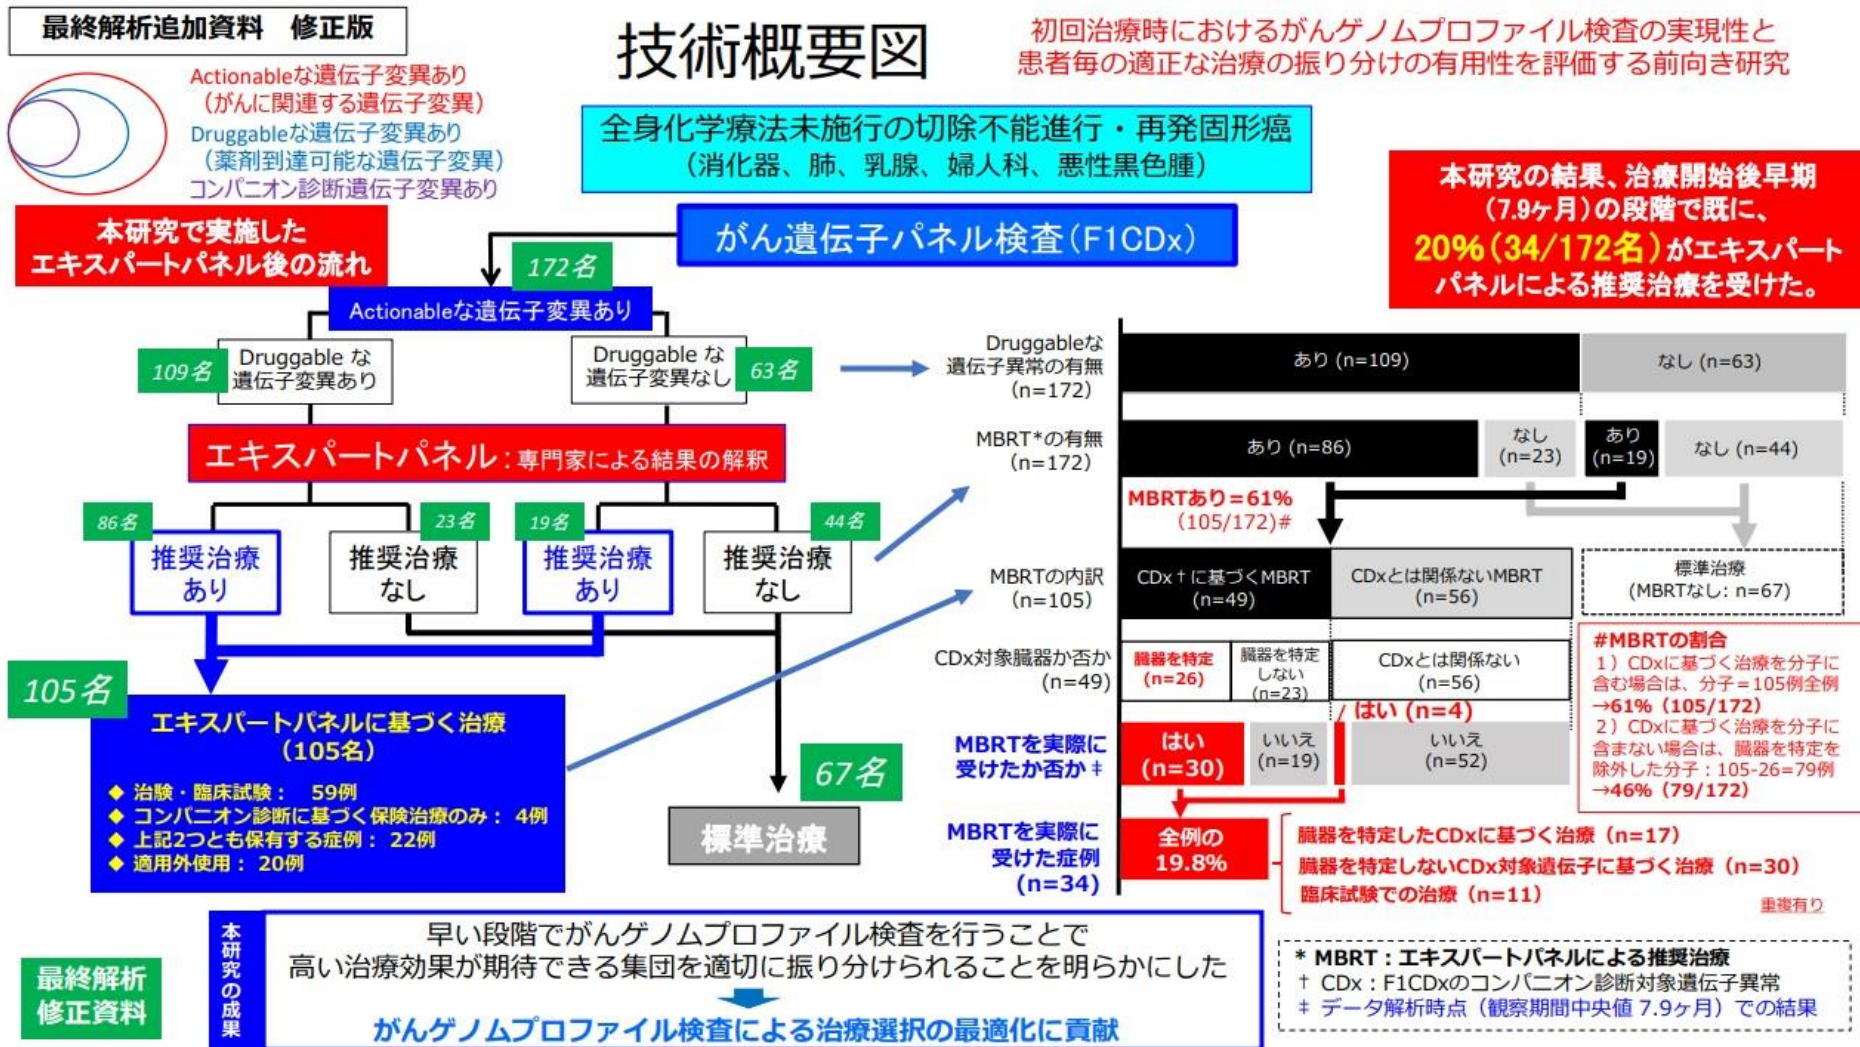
最終解析追加資料　修正版

技術概要図

初回治療時におけるがんゲノムプロファイル検査の実現性と患者毎の適正な治療の振り分けの有用性を評価する前向き研究

Actionableな遺伝子変異あり（がんに関連する遺伝子変異）
Druggableな遺伝子変異あり（薬剤到達可能な遺伝子変異）
コンパニオン診断遺伝子変異あり

全身化学療法未施行の切除不能進行・再発固形癌（消化器、肺、乳腺、婦人科、悪性黒色腫）

本研究の結果、治療開始後早期（7.9ヶ月）の段階で既に、20%（34/172名）がエキスパートパネルによる推奨治療を受けた。

本研究で実施したエキスパートパネル後の流れ

がん遺伝子パネル検査（F1CDx）

172名

Actionableな遺伝子変異あり

109名　Druggable な遺伝子変異あり

Druggable な遺伝子変異なし　63名

エキスパートパネル：専門家による結果の解釈

86名　推奨治療あり
23名　推奨治療なし
19名　推奨治療あり
44名　推奨治療なし

105名

エキスパートパネルに基づく治療（105名）
◆ 治験・臨床試験：　59例
◆ コンパニオン診断に基づく保険治療のみ：　4例
◆ 上記2つとも保有する症例：　22例
◆ 適用外使用：　20例

67名

標準治療

Druggableな遺伝子異常の有無（n=172）
あり（n=109）
なし（n=63）

MBRT*の有無（n=172）
あり（n=86）
なし（n=23）
あり（n=19）
なし（n=44）

MBRTあり＝61%（105/172）#

MBRTの内訳（n=105）
CDx†に基づくMBRT（n=49）
CDxとは関係ないMBRT（n=56）
標準治療（MBRTなし：n=67）

CDx対象臓器か否か（n=49）
臓器を特定（n=26）
臓器を特定しない（n=23）
CDxとは関係ない（n=56）

#MBRTの割合
1）CDxに基づく治療を分子に含む場合は、分子＝105例全例→61%（105/172）
2）CDxに基づく治療を分子に含まない場合は、臓器を特定を除外した分子：105-26=79例→46%（79/172）

MBRTを実際に受けたか否か‡
はい（n=30）
いいえ（n=19）
はい（n=4）
いいえ（n=52）

MBRTを実際に受けた症例（n=34）
全例の19.8%

臓器を特定したCDxに基づく治療（n=17）
臓器を特定しないCDx対象遺伝子に基づく治療（n=30）
臨床試験での治療（n=11）
重複有り

本研究の成果

早い段階でがんゲノムプロファイル検査を行うことで高い治療効果が期待できる集団を適切に振り分けられることを明らかにした

がんゲノムプロファイル検査による治療選択の最適化に貢献

最終解析修正資料

* MBRT：エキスパートパネルによる推奨治療
† CDx：F1CDxのコンパニオン診断対象遺伝子異常
‡ データ解析時点（観察期間中央値 7.9ヶ月）での結果